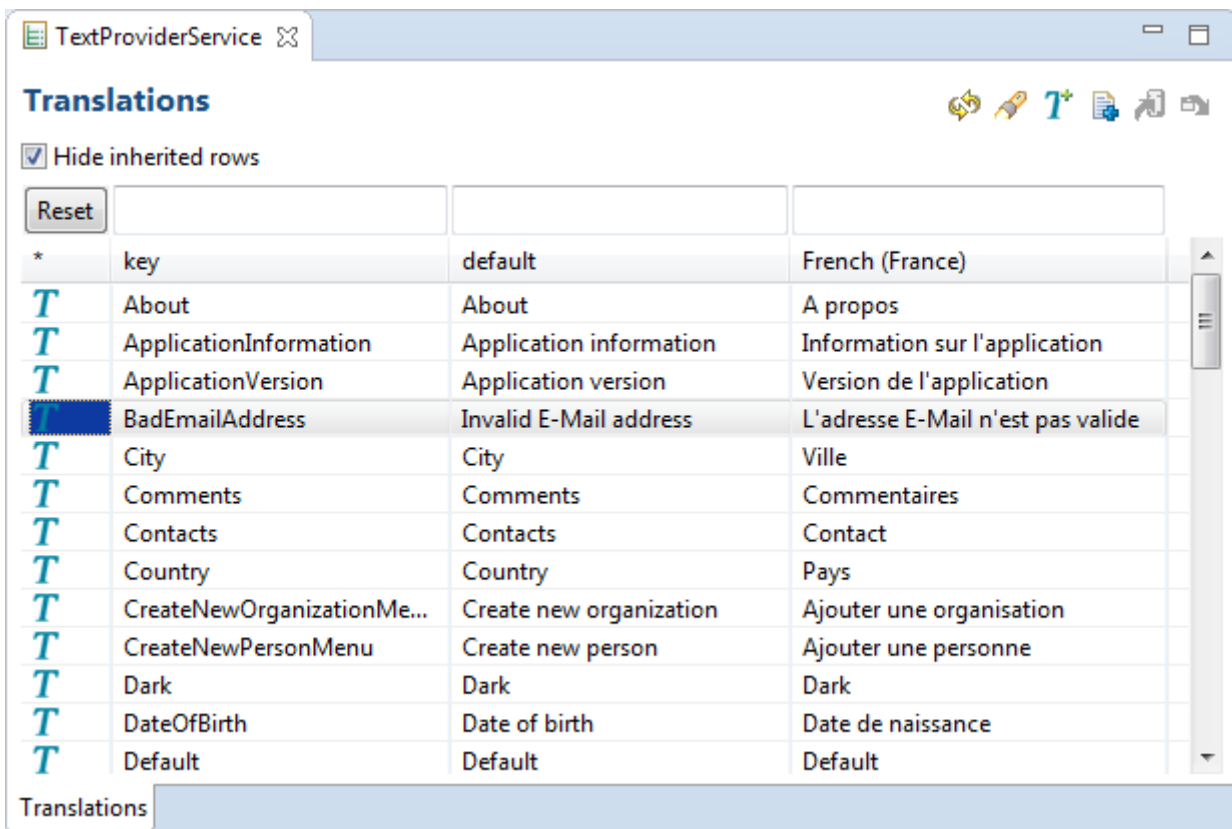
TextProviderService

Translations

Hide inherited rows

Reset

| * | key | default | French (France) |
|---|---|---|---|
| T | About | About | A propos |
| T | ApplicationInformation | Application information | Information sur l'application |
| T | ApplicationVersion | Application version | Version de l'application |
| T | BadEmailAddress | Invalid E-Mail address | L'adresse E-Mail n'est pas valide |
| T | City | City | Ville |
| T | Comments | Comments | Commentaires |
| T | Contacts | Contacts | Contact |
| T | Country | Country | Pays |
| T | CreateNewOrganizationMe... | Create new organization | Ajouter une organisation |
| T | CreateNewPersonMenu | Create new person | Ajouter une personne |
| T | Dark | Dark | Dark |
| T | DateOfBirth | Date of birth | Date de naissance |
| T | Default | Default | Default |

Translations